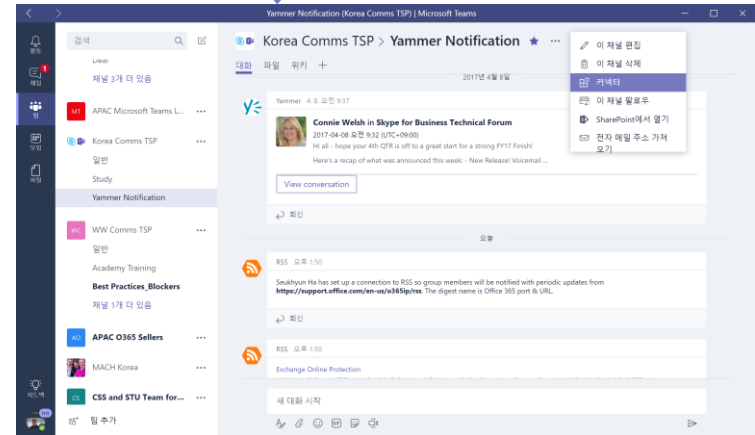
Yammer Notification (Korea Comms TSP) | Microsoft Teams

활동
채팅
팀
모임
파일

검색

Deal
채널 3개 더 있음

MT APAC Microsoft Teams L... ···

Korea Comms TSP ···
일반
Study
Yammer Notification

WC WW Comms TSP ···
일반
Academy Training
Best Practices_Blockers
채널 1개 더 있음

AO APAC O365 Sellers ···

MACH Korea ···

CS CSS and STU Team for... ···

팀 추가

Korea Comms TSP > Yammer Notification ★ ···

대화 파일 위키 +

2017년 4월 8일

Yammer 4. 8. 오전 9:37

Connie Welsh in Skype for Business Technical Forum
2017-04-08 오전 9:32 (UTC+09:00)
Hi all - hope your 4th QTR is off to a great start for a strong FY17 Finish!
Here's a recap of what was announced this week: - New Release! Voicemail ...

View conversation

회신

오늘

RSS 오후 1:50

Seukhyun Ha has set up a connection to RSS so group members will be notified with periodic updates from https://support.office.com/en-us/o365ip/rss. The digest name is Office 365 port & URL.

회신

RSS 오후 1:50

Exchange Online Protection

새 대화 시작

이 채널 편집
이 채널 삭제
커넥터
이 채널 팔로우
SharePoint에서 열기
전자 메일 주소 가져오기